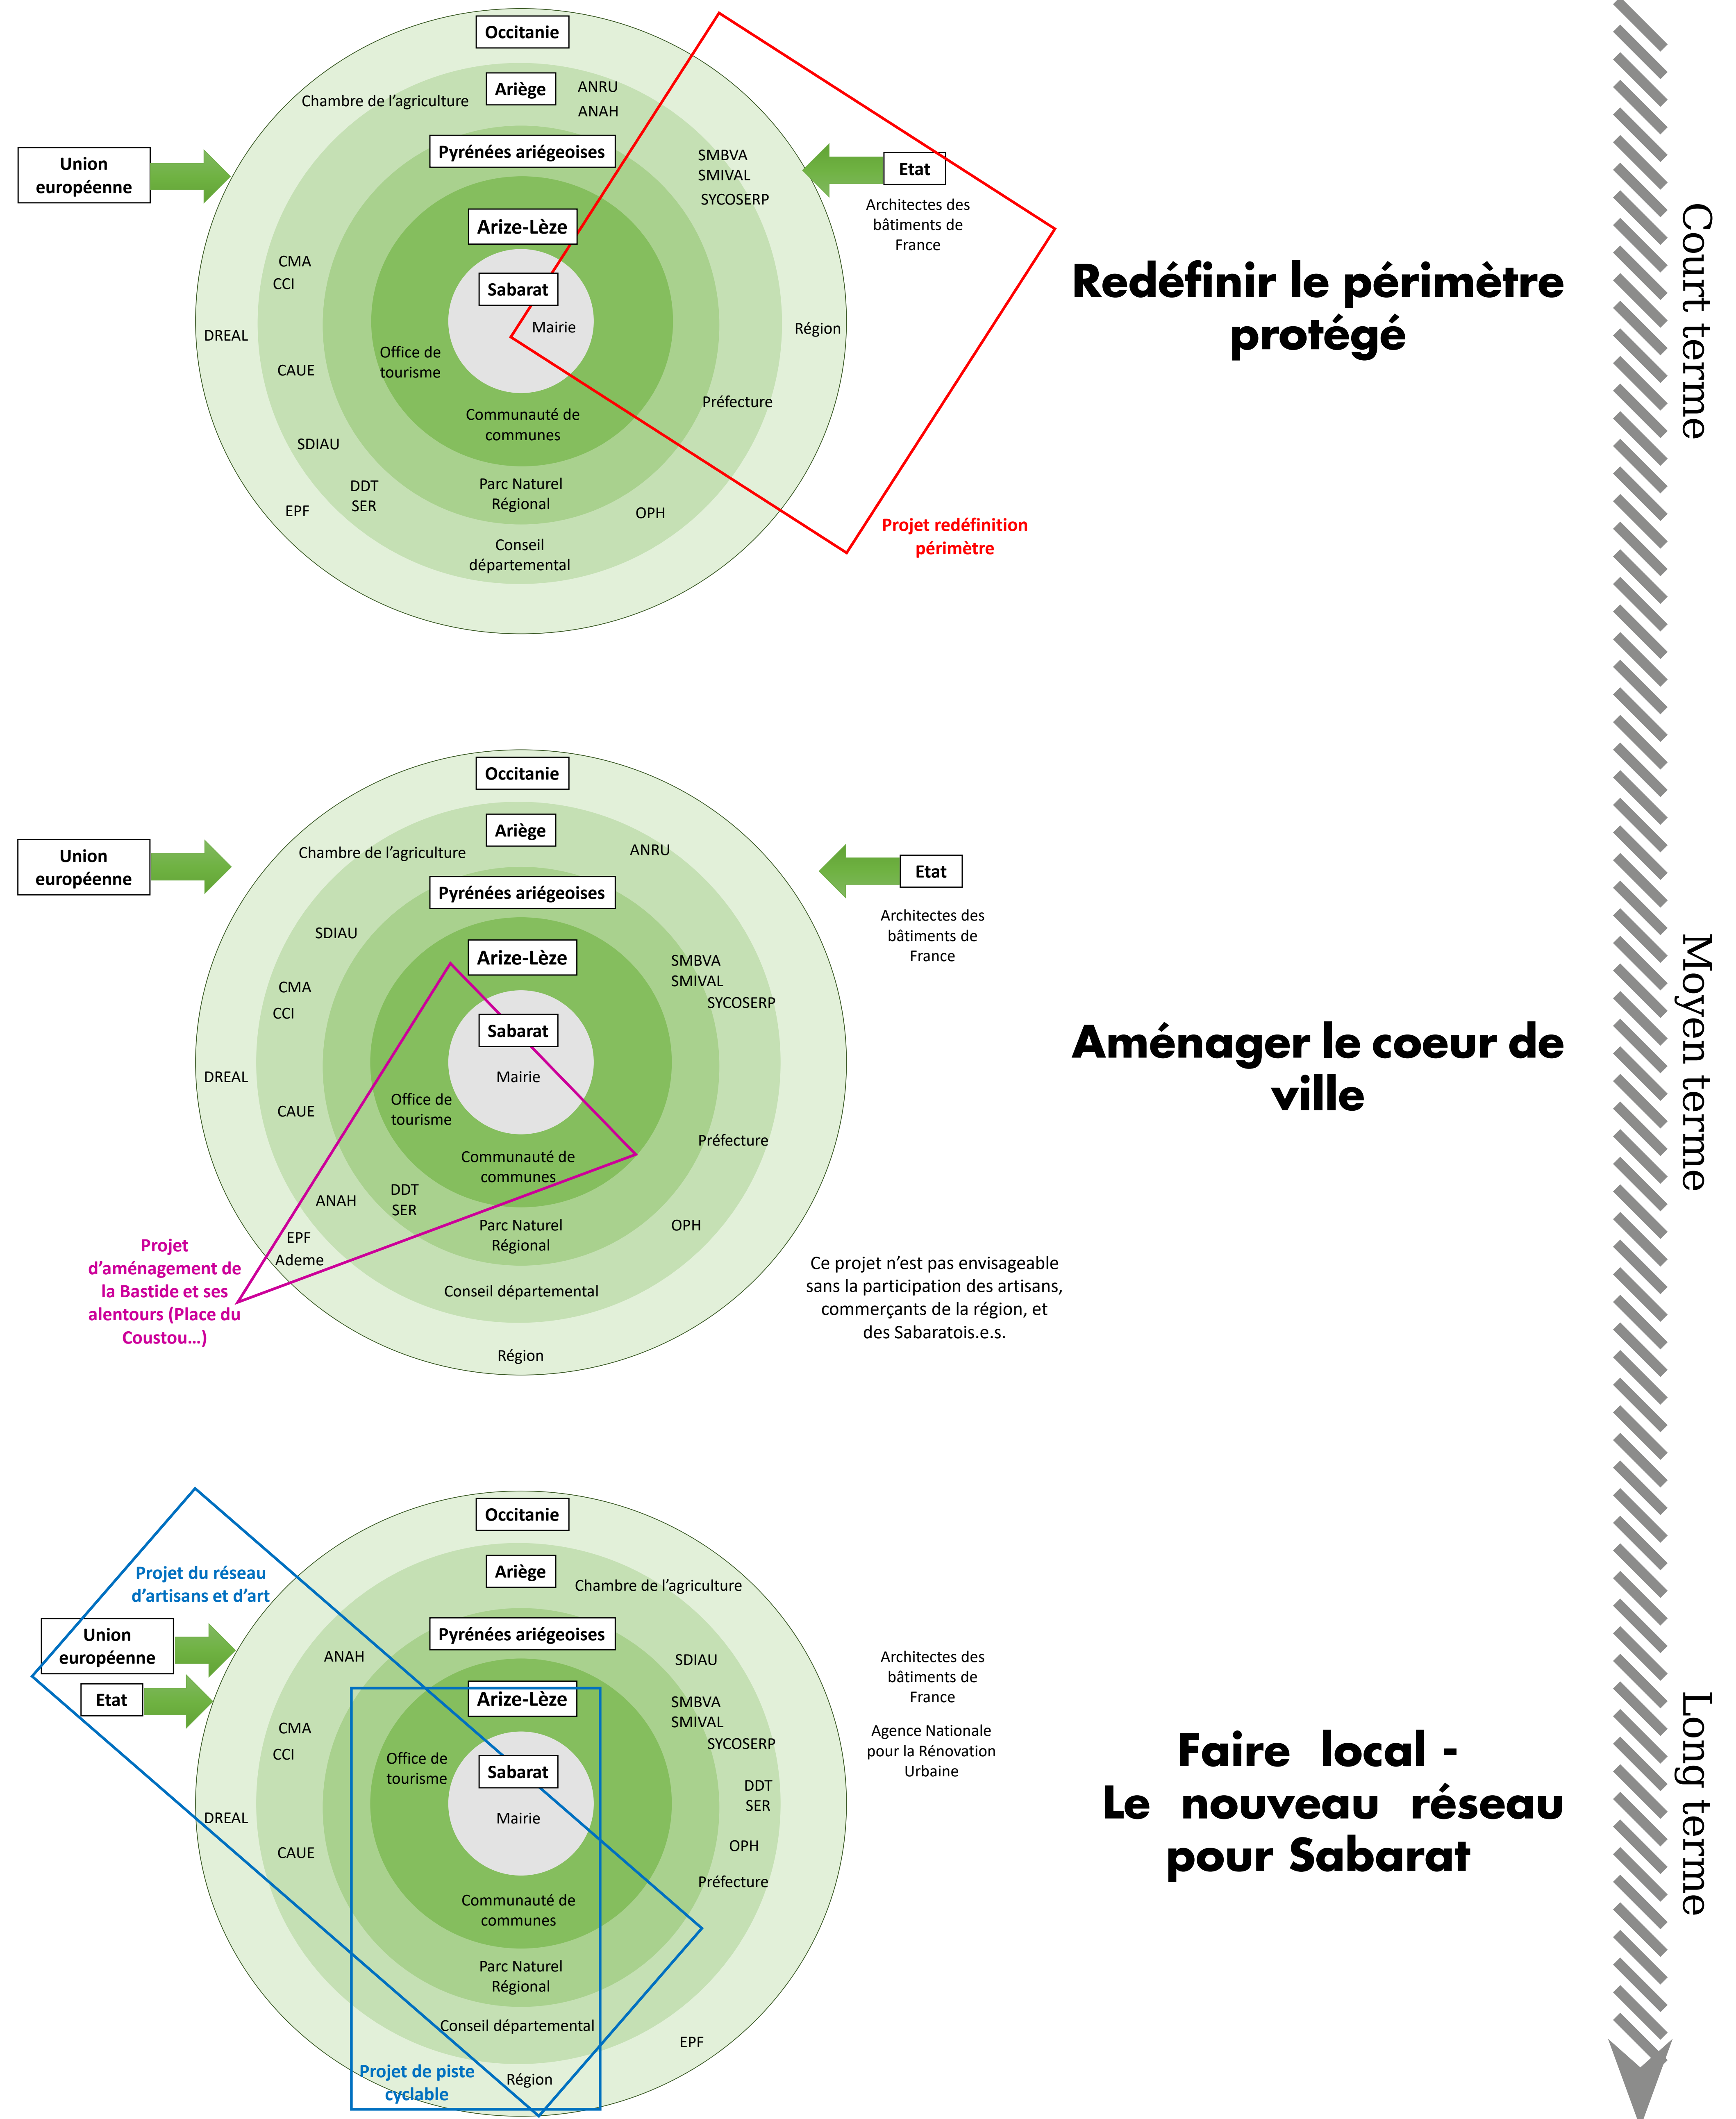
Occitanie
Ariège
Chambre de l'agriculture
ANRU
ANAH
Pyrénées ariégeoises
Union européenne
Etat
SMBVA
SMIVAL
SYCOSERP
Architectes des bâtiments de France
Arize-Lèze
CMA
CCI
Sabarat
Mairie
DREAL
Région
Office de tourisme
CAUE
Communauté de communes
Préfecture
SDIAU
DDT
SER
Parc Naturel Régional
EPF
OPH
Conseil départemental
Projet redéfinition périmètre

Redéfinir le périmètre protégé

Court terme

Occitanie
Ariège
Chambre de l'agriculture
ANRU
Union européenne
Etat
Pyrénées ariégeoises
Architectes des bâtiments de France
SDIAU
Arize-Lèze
SMBVA
SMIVAL
CMA
SYCOSERP
CCI
Sabarat
Mairie
DREAL
Office de tourisme
CAUE
Préfecture
Communauté de communes
ANAH
DDT
SER
Parc Naturel Régional
OPH
EPF
Ademe
Projet d'aménagement de la Bastide et ses alentours (Place du Coustou...)
Conseil départemental
Région
Ce projet n'est pas envisageable sans la participation des artisans, commerçants de la région, et des Sabaratois.e.s.

Aménager le coeur de ville

Moyen terme

Occitanie
Projet du réseau d'artisans et d'art
Ariège
Chambre de l'agriculture
Union européenne
Pyrénées ariégeoises
ANAH
SDIAU
Architectes des bâtiments de France
Etat
Arize-Lèze
SMBVA
SMIVAL
CMA
SYCOSERP
Agence Nationale pour la Rénovation Urbaine
CCI
Office de tourisme
Sabarat
Mairie
DDT
SER
DREAL
OPH
CAUE
Préfecture
Communauté de communes
Parc Naturel Régional
Conseil départemental
EPF
Projet de piste cyclable
Région

Faire local - Le nouveau réseau pour Sabarat

Long terme